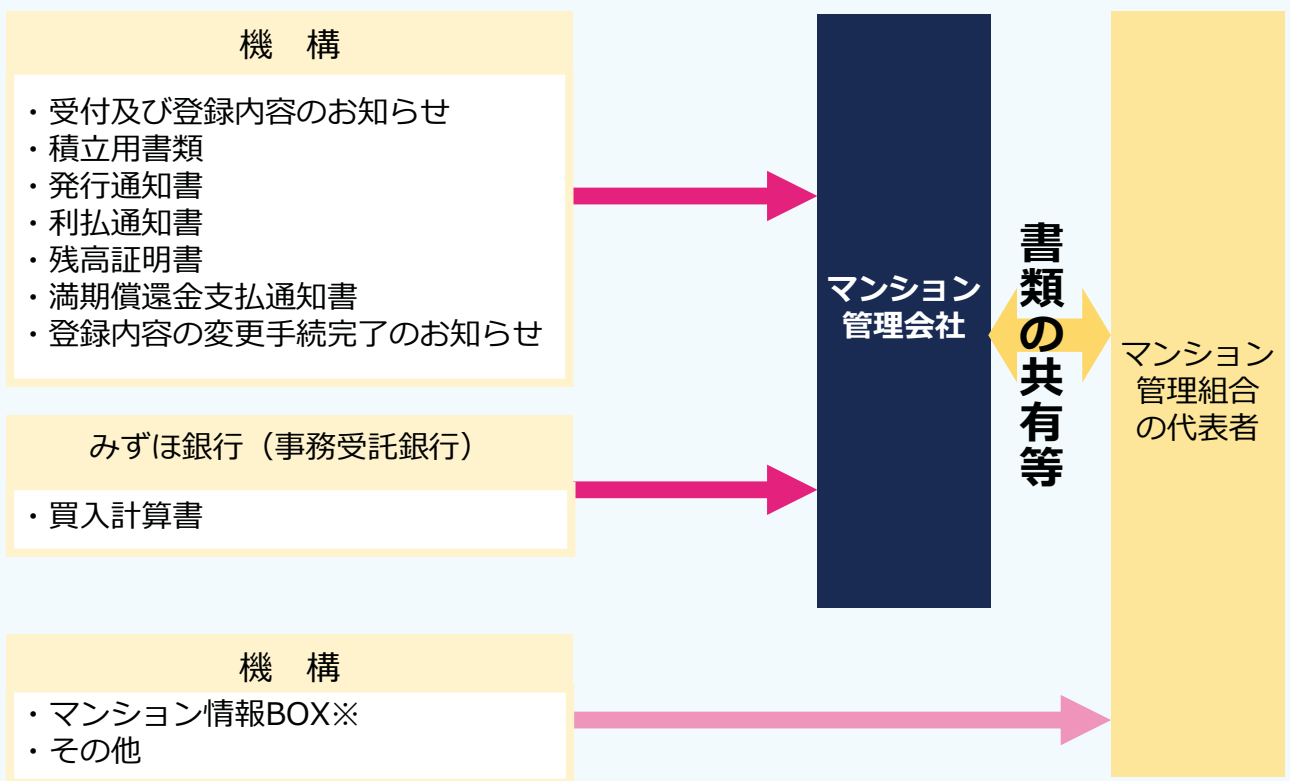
機　構

・受付及び登録内容のお知らせ
・積立用書類
・発行通知書
・利払通知書
・残高証明書
・満期償還金支払通知書
・登録内容の変更手続完了のお知らせ

みずほ銀行（事務受託銀行）

・買入計算書

機　構

・マンション情報BOX※
・その他

マンション管理会社

書類の共有等

マンション管理組合の代表者